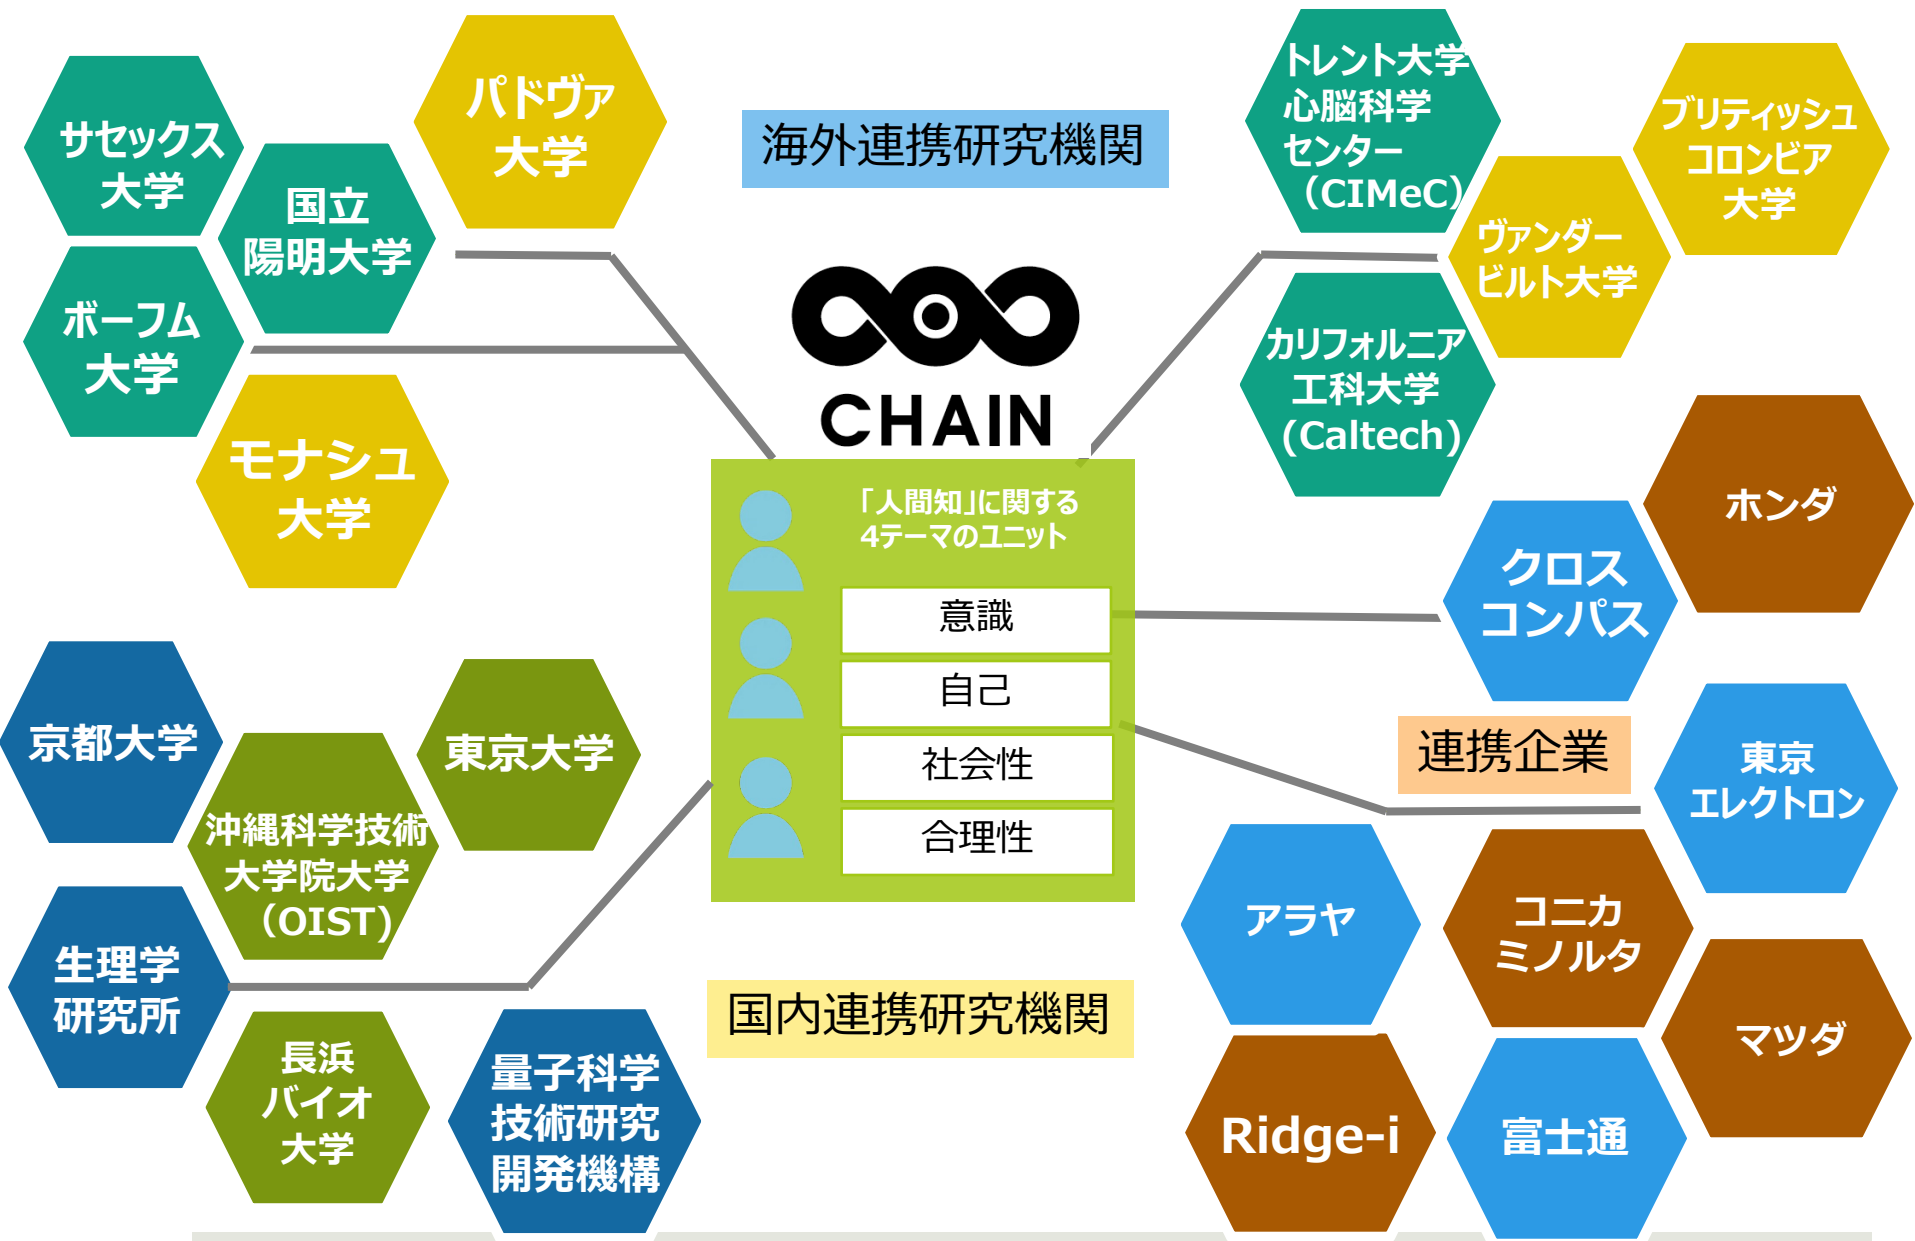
サセックス大学

国立陽明大学

パドヴァ大学

海外連携研究機関

トレント大学心脳科学センター（CIMeC）

ブリティッシュコロンビア大学

ヴァンダービルト大学

ボーフム大学

モナシュ大学

CHAIN

カリフォルニア工科大学（Caltech）

「人間知」に関する4テーマのユニット

意識

自己

社会性

合理性

ホンダ

クロスコンパス

京都大学

沖縄科学技術大学院大学（OIST）

東京大学

連携企業

東京エレクトロン

生理学研究所

アラヤ

コニカミノルタ

国内連携研究機関

長浜バイオ大学

量子科学技術研究開発機構

マツダ

Ridge-i

富士通